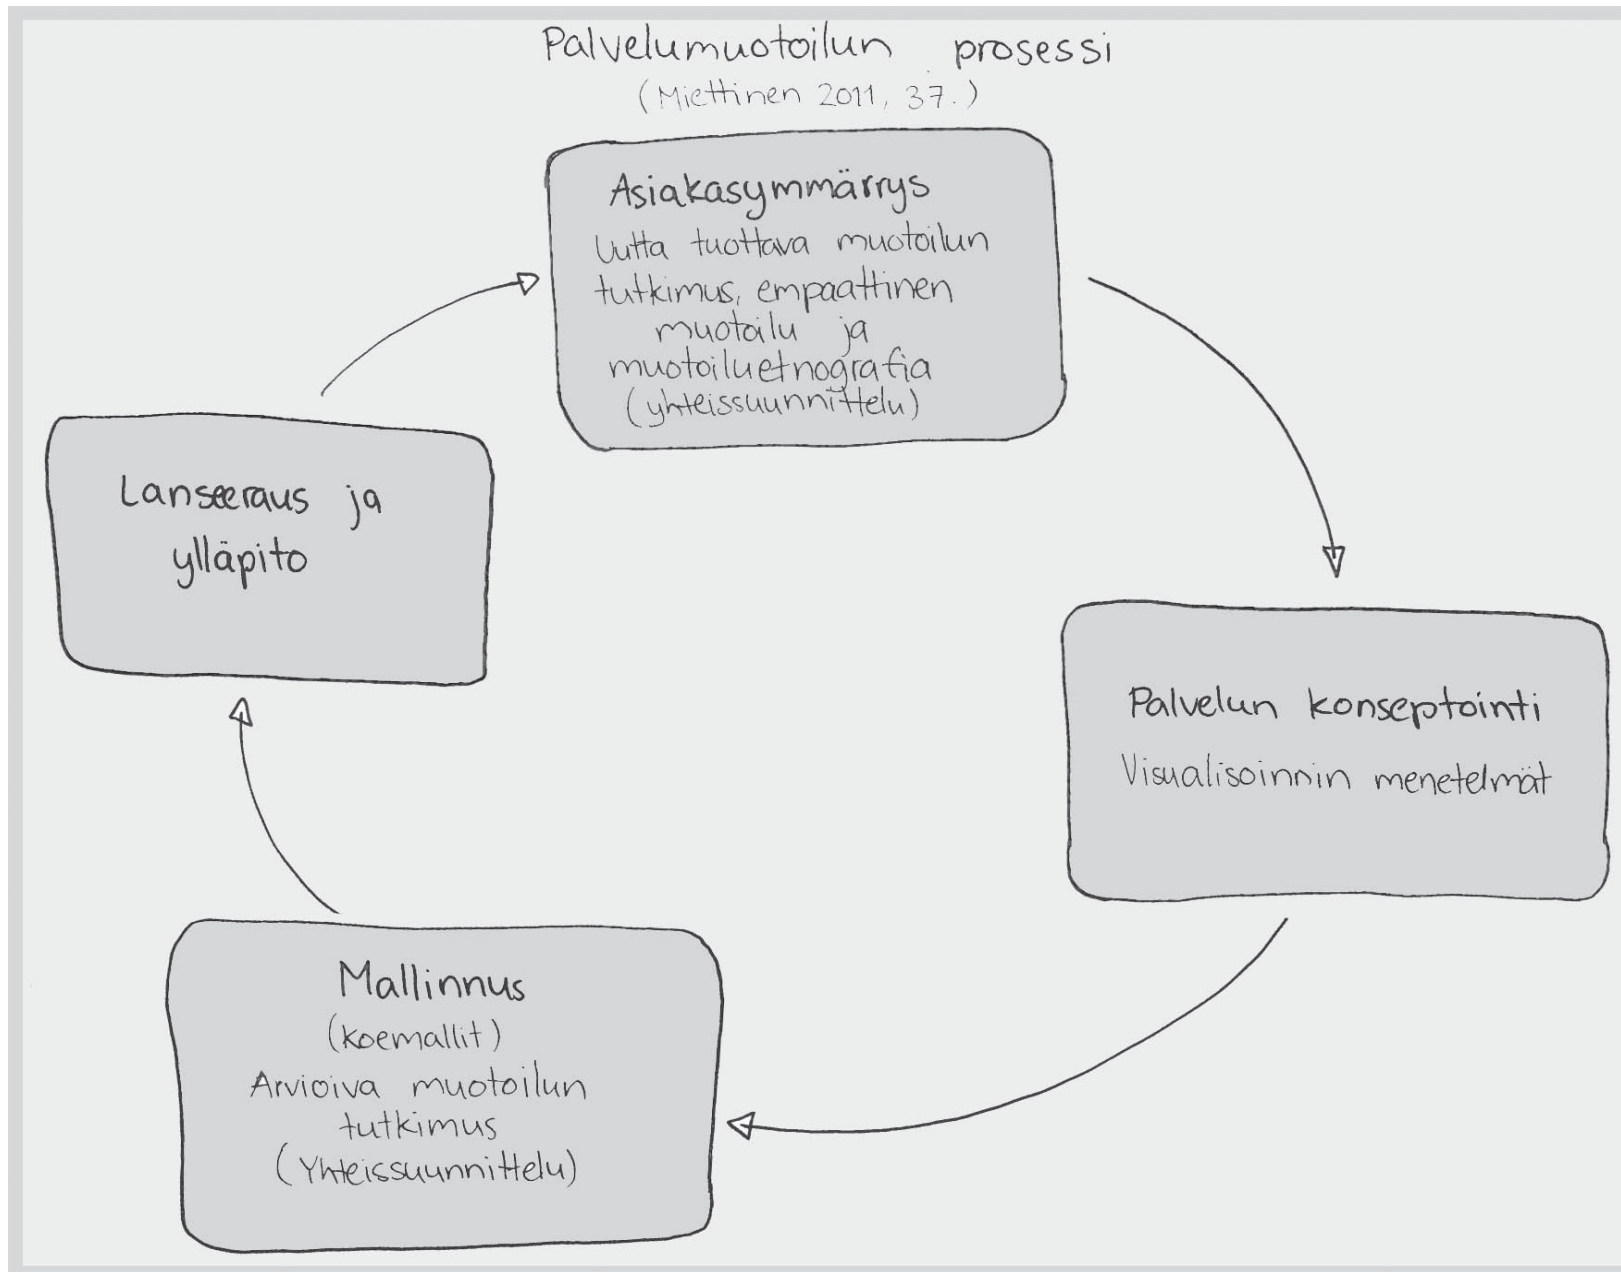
Palvelumuotoilun prosessi
(Miettinen 2011, 37.)

Asiakasymmärrys
Uutta tuottava muotoilun tutkimus, empaattinen muotoilu ja muotoiluetnografia (yhteissuunnittelu)

Palvelun konseptointi
Visualisoinnin menetelmät

Mallinnus
(koemallit)
Arvioiva muotoilun tutkimus
(Yhteissuunnittelu)

Lanseeraus ja ylläpito